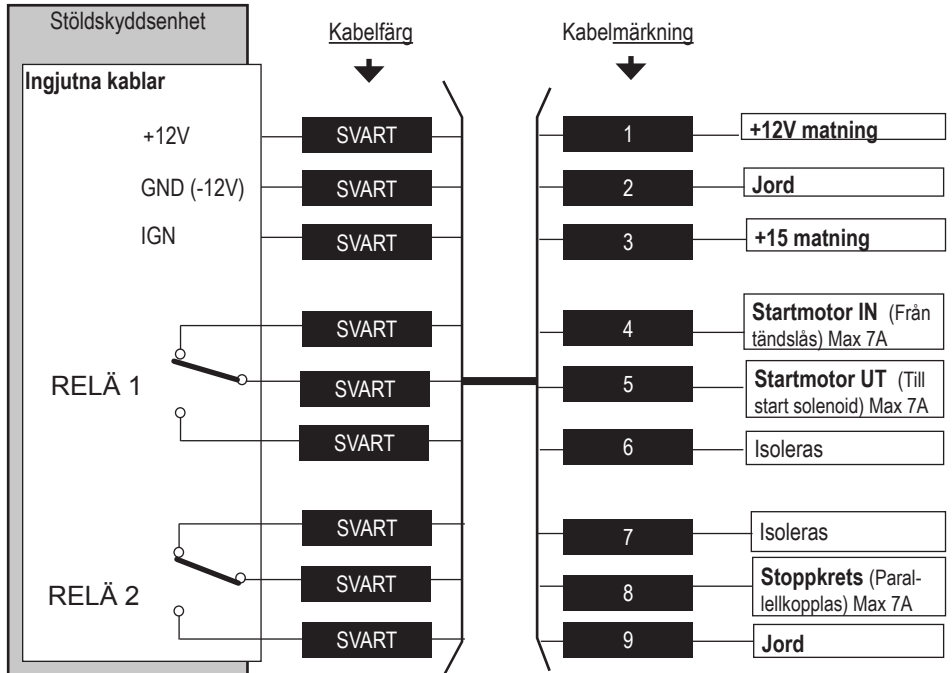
Stöldskyddsenhet

Kabelfärg

Kabelmärkning

Ingjutna kablar

+12V

GND (-12V)

IGN

RELÄ 1

RELÄ 2

SVART

SVART

SVART

SVART

SVART

SVART

SVART

SVART

SVART

1

2

3

4

5

6

7

8

9

+12V matning

Jord

+15 matning

Startmotor IN (Från tändslås) Max 7A

Startmotor UT (Till start solenoid) Max 7A

Isoleras

Isoleras

Stoppkrets (Parallellkopplas) Max 7A

Jord